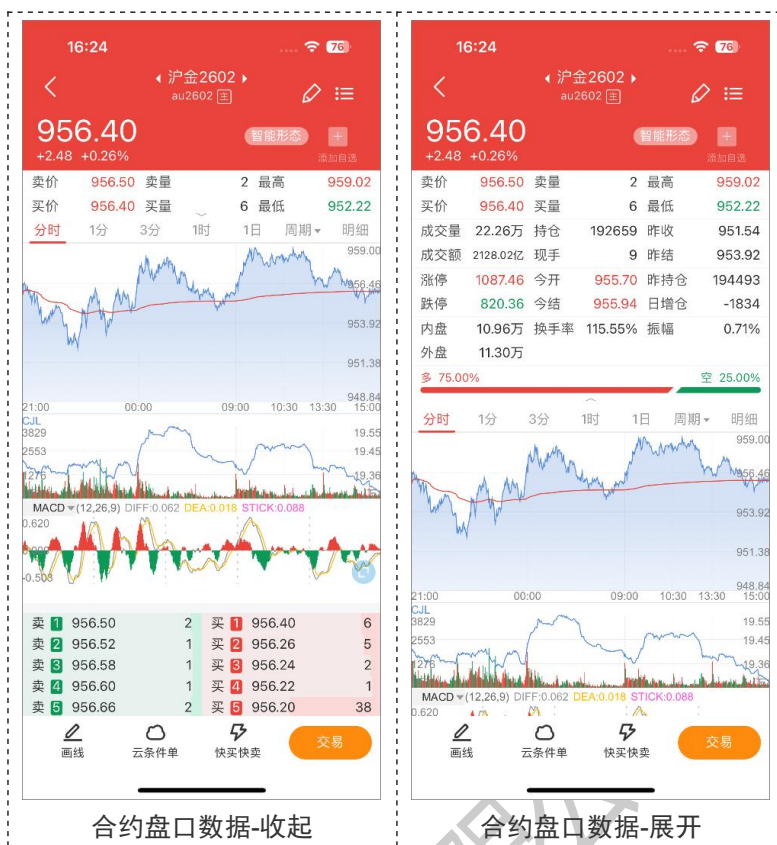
16:24
76
沪金2602
au2602 主
956.40
+2.48 +0.26%
智能形态
添加自选
| 卖价 | 956.50 | 卖量 | 2 | 最高 | 959.02 |
|---|---|---|---|---|---|
| 买价 | 956.40 | 买量 | 6 | 最低 | 952.22 |

分时 1分 3分 1时 1日 周期 明细
959.00
956.46
953.92
951.38
948.84
21:00 00:00 09:00 10:30 13:30 15:00
CJL
3829
2553
1276
19.55
19.45
19.36
MACD (12,26,9) DIFF:0.062 DEA:0.018 STICK:0.088
0.620
0.000
-0.503

| 卖 1 | 956.50 | 2 | 买 1 | 956.40 | 6 |
|---|---|---|---|---|---|
| 卖 2 | 956.52 | 1 | 买 2 | 956.26 | 5 |
| 卖 3 | 956.58 | 1 | 买 3 | 956.24 | 2 |
| 卖 4 | 956.60 | 1 | 买 4 | 956.22 | 1 |
| 卖 5 | 956.66 | 2 | 买 5 | 956.20 | 38 |

画线 云条件单 快买快卖 交易
合约盘口数据-收起

16:24
76
沪金2602
au2602 主
956.40
+2.48 +0.26%
智能形态
添加自选
| 卖价 | 956.50 | 卖量 | 2 | 最高 | 959.02 |
|---|---|---|---|---|---|
| 买价 | 956.40 | 买量 | 6 | 最低 | 952.22 |
| 成交量 | 22.26万 | 持仓 | 192659 | 昨收 | 951.54 |
| 成交额 | 2128.02亿 | 现手 | 9 | 昨结 | 953.92 |
| 涨停 | 1087.46 | 今开 | 955.70 | 昨持仓 | 194493 |
| 跌停 | 820.36 | 今结 | 955.94 | 日增仓 | -1834 |
| 内盘 | 10.96万 | 换手率 | 115.55% | 振幅 | 0.71% |
| 外盘 | 11.30万 | | | | |

多 75.00% 空 25.00%
分时 1分 3分 1时 1日 周期 明细
959.00
956.46
953.92
951.38
948.84
21:00 00:00 09:00 10:30 13:30 15:00
CJL
3829
2553
1276
19.55
19.45
19.36
MACD (12,26,9) DIFF:0.062 DEA:0.018 STICK:0.088
0.620
画线 云条件单 快买快卖 交易
合约盘口数据-展开